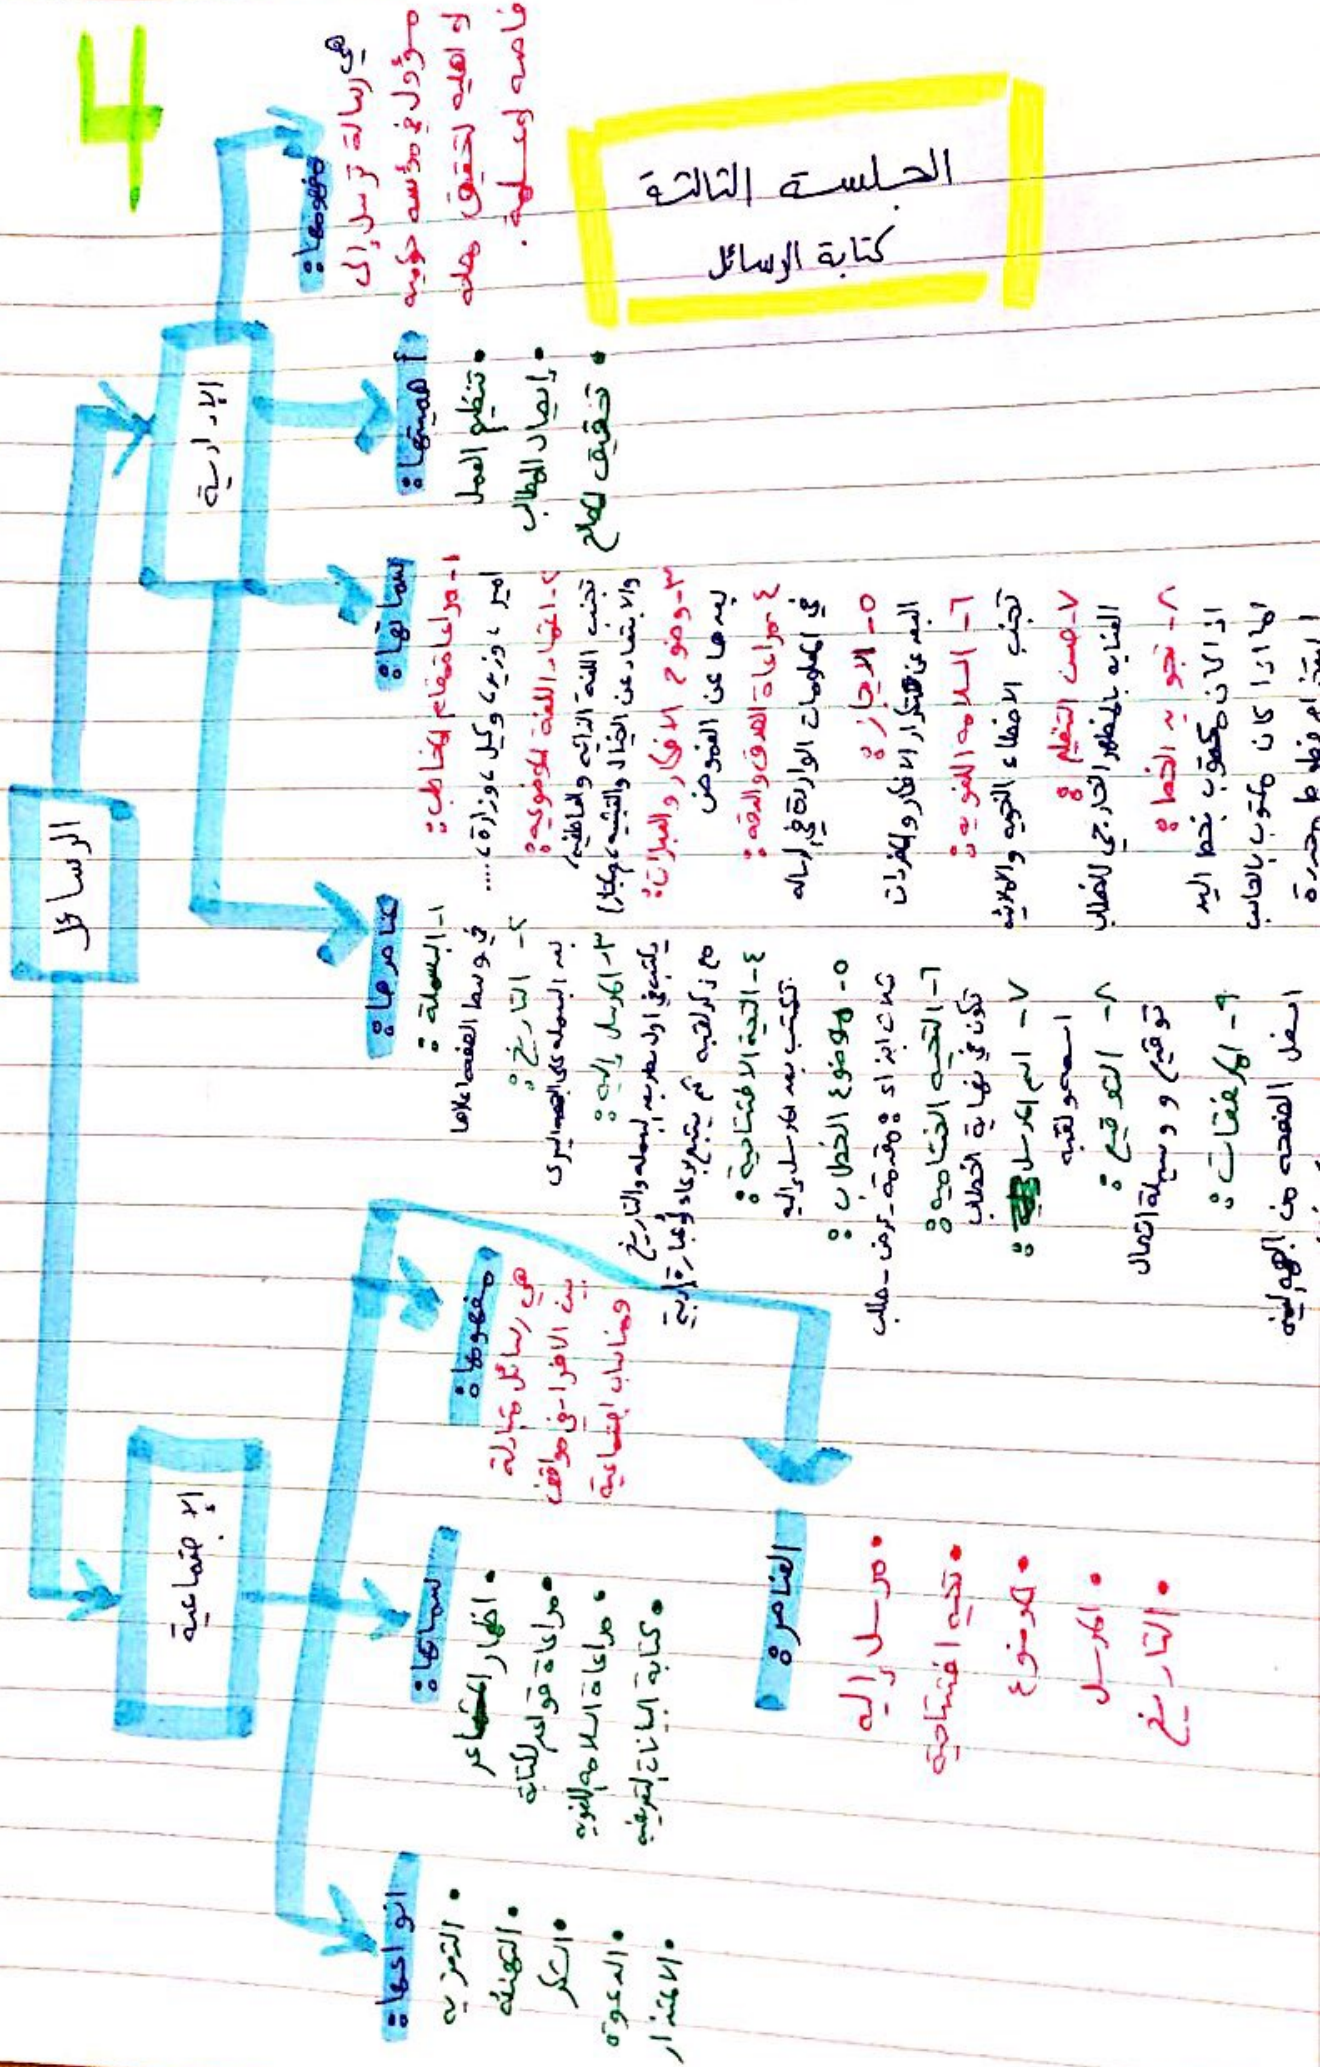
4

الجلسة الثالثة
كتابة الرسائل

الرسائل

الإدارية

مفهومها:
هي رسالة ترسل إلى مسؤول في مؤسسة حكومية أو أهلية لتحقيق هدف أو مصلحة عامة أو خاصة.

أهميتها:
• تنظيم العمل
• إيصال المطالب
• تحقيق المصالح

سماتها:
١- مراعاة مقام المخاطب: مثل: وزير، وكيل وزارة ....
٢- اختيار اللغة الموضوعية: تجنب اللغة الذاتية والعاطفية والابتعاد عن الجدال والتشبيه والمجاز
٣- وضوح الأفكار والعبارات: بعدها عن الغموض
٤- مراعاة الصدق والدقة: في المعلومات الواردة في الرسالة
٥- الإيجاز: البعد عن تكرار الأفكار والمفردات
٦- السلامة اللغوية: تجنب الأخطاء النحوية والإملائية
٧- حسن التنظيم: الاعتناء بالمظهر الخارجي للخطاب
٨- تجويد الخط: إذا كان مكتوب بخط اليد أو إذا كان مكتوب بالحاسب
ابتعد عن وضع خط تحت ...

عناصرها:
١- البسملة: في وسط الصفحة أعلاها
٢- التاريخ: تحت البسملة في الجهة اليسرى
٣- المرسل إليه: يكتب في أول سطر بعد البسملة والتاريخ مع ذكر لقبه ثم يتبع بدعاء أو عبارة تحية
٤- التحية الافتتاحية: تكتب بعد المرسل إليه
٥- موضوع الخطاب: يبدأ بـ "وبعد" أو مقدمة، عرض، خاتمة
٦- التحية الختامية: تكون في نهاية الخطاب
٧- اسم المرسل: ... ولقبه
٨- التوقيع: توقيع ووسيلة اتصال
٩- المرفقات: أسفل الصفحة من الجهة اليمنى

الاجتماعية

مفهومها:
هي رسائل متبادلة بين الأفراد في مواقف ومناسبات اجتماعية

سماتها:
• إظهار المشاعر
• مراعاة قواعد الكتابة
• مراعاة السلامة اللغوية
• كتابة العبارات المرغبة

العناصر:
• المرسل إليه
• التحية الافتتاحية
• الموضوع
• المرسل
• التاريخ

أنواعها:
• التعزية
• التهنئة
• الشكر
• الدعوة
• الاعتذار